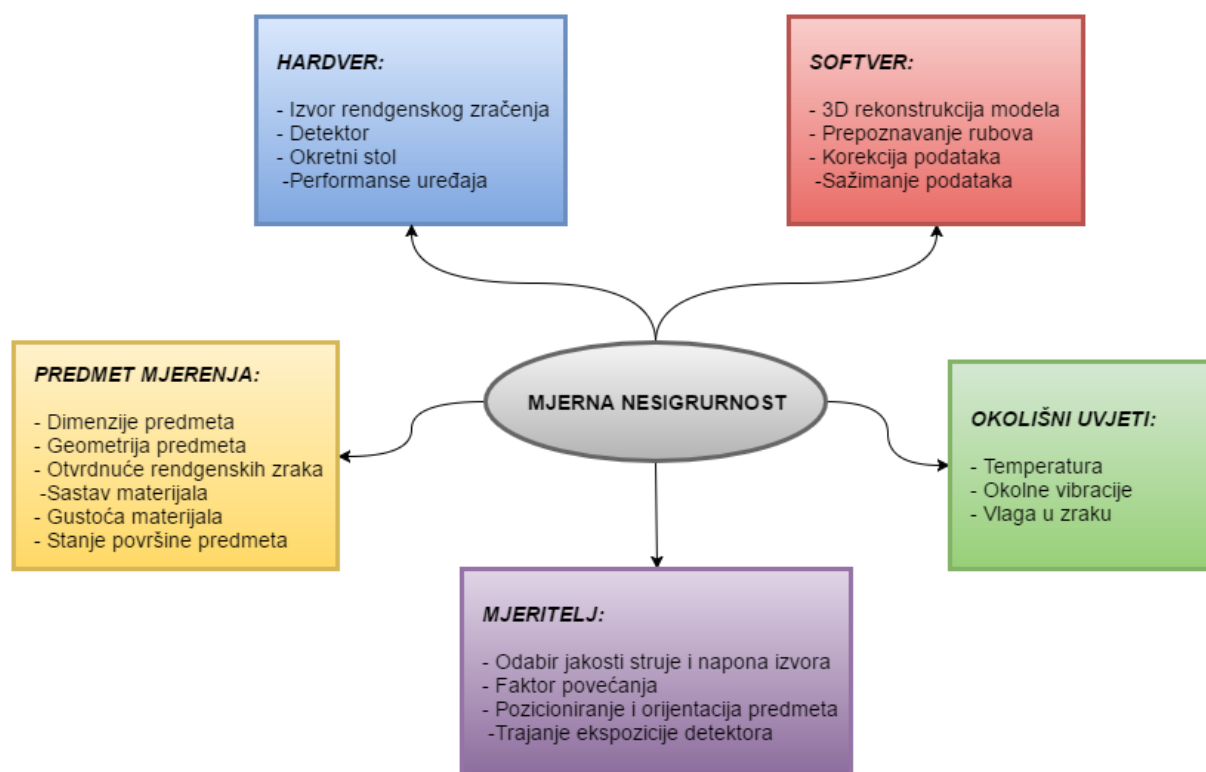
HARDVER:

- Izvor rendgenskog zračenja
- Detektor
- Okretni stol
-Performanse uređaja

SOFTVER:

- 3D rekonstrukcija modela
- Prepoznavanje rubova
- Korekcija podataka
-Sažimanje podataka

PREDMET MJERENJA:

- Dimenzije predmeta
- Geometrija predmeta
- Otvrdnuće rendgenskih zraka
-Sastav materijala
- Gustoća materijala
- Stanje površine predmeta

MJERNA NESIGRURNOST

OKOLIŠNI UVJETI:

- Temperatura
- Okolne vibracije
- Vlaga u zraku

MJERITELJ:

- Odabir jakosti struje i napona izvora
- Faktor povećanja
- Pozicioniranje i orijentacija predmeta
-Trajanje ekspozicije detektora